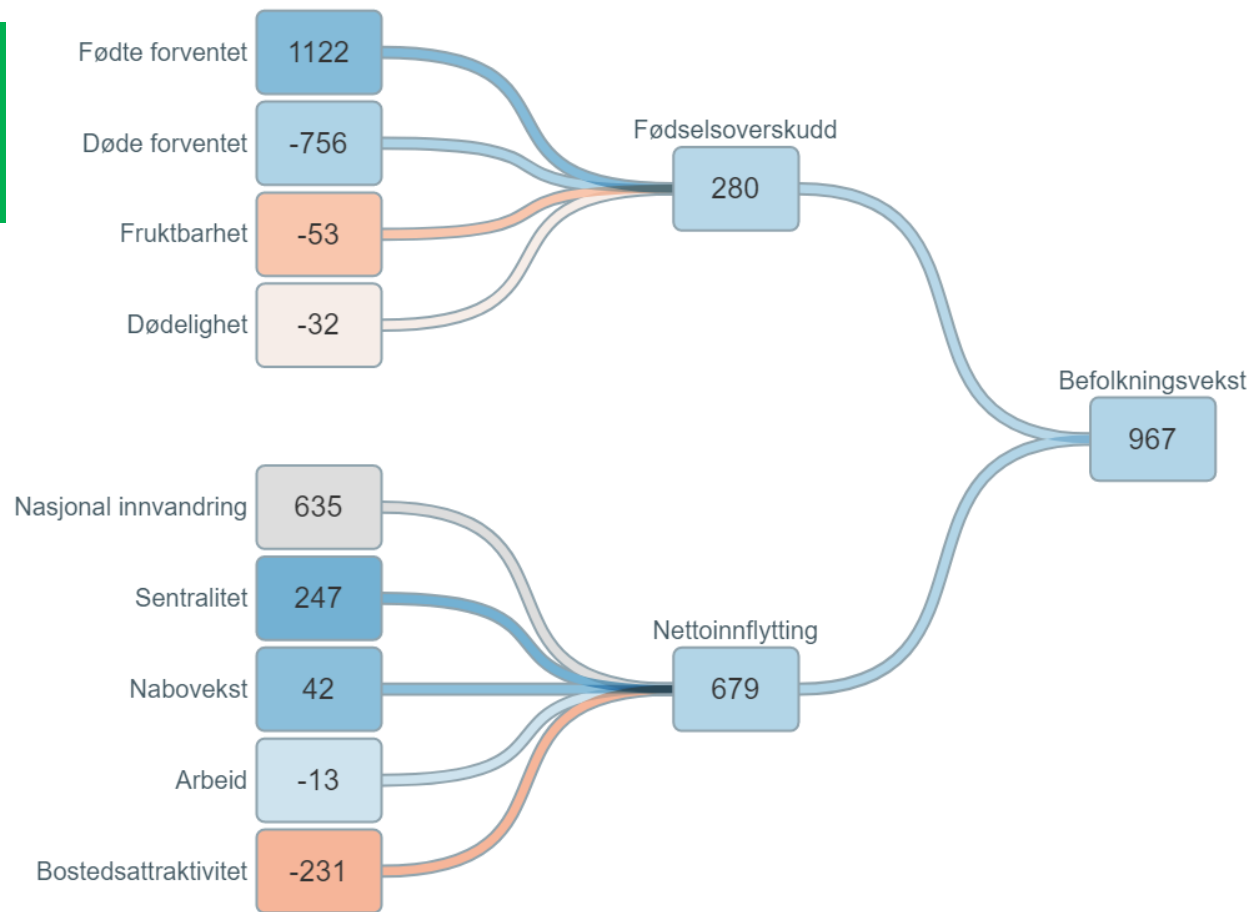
Fødte forventet 1122

Døde forventet -756

Fruktbarhet -53

Dødelighet -32

Fødselsoverskudd 280

Befolkningsvekst 967

Nasjonal innvandring 635

Sentralitet 247

Nabovekst 42

Arbeid -13

Bostedsattraktivitet -231

Nettoinnflytting 679